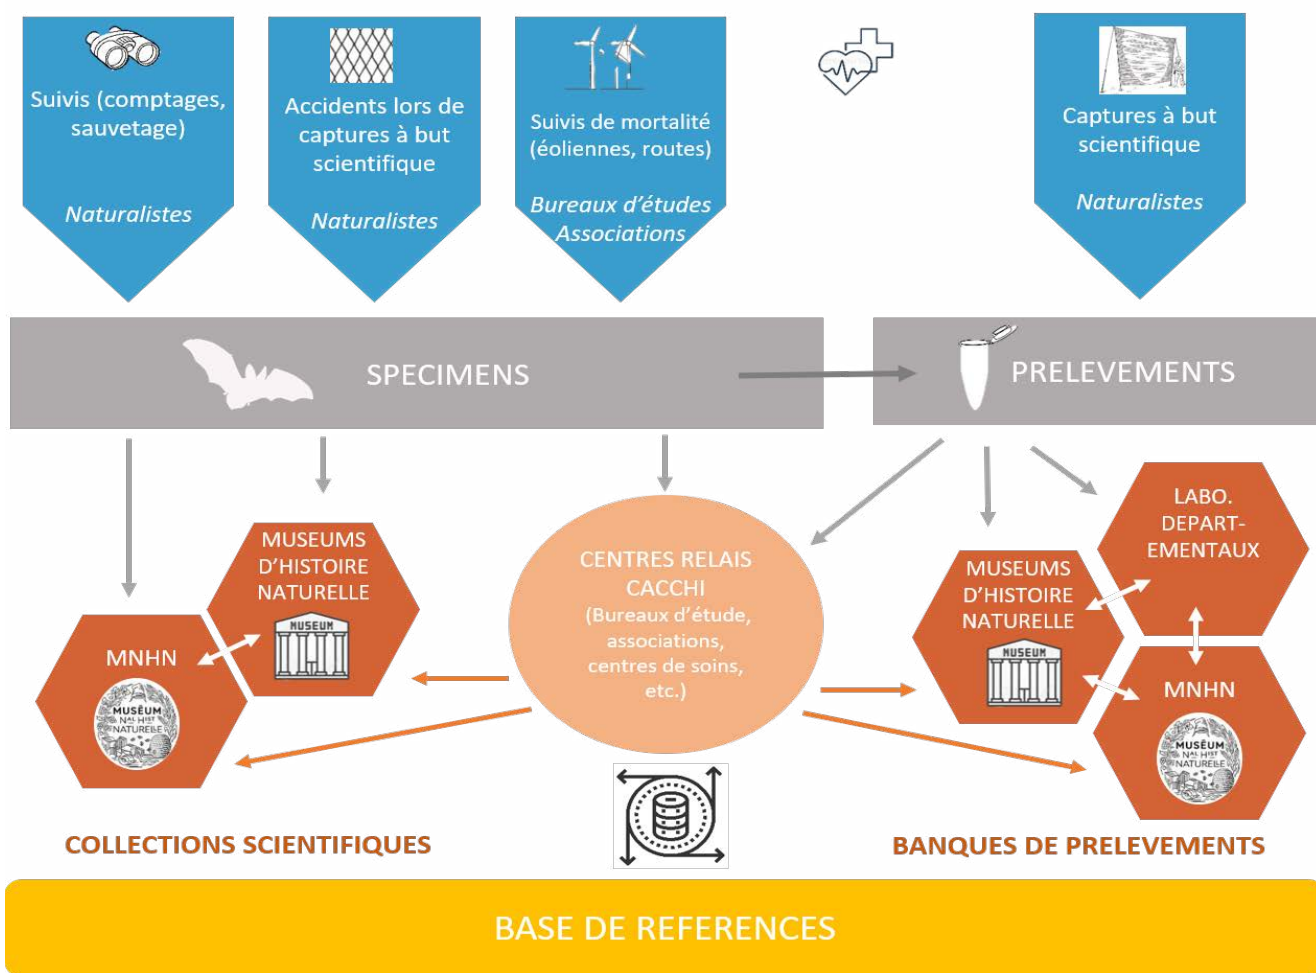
Suivis (comptages, sauvetage)

Naturalistes

Accidents lors de captures à but scientifique

Naturalistes

Suivis de mortalité (éoliennes, routes)

Bureaux d'études Associations

Captures à but scientifique

Naturalistes

SPECIMENS

PRELEVEMENTS

MUSEUMS D'HISTOIRE NATURELLE

MUSEUM

MNHN

MUSÉUM NAL HIST NATURELLE

CENTRES RELAIS CACCHI (Bureaux d'étude, associations, centres de soins, etc.)

LABO. DEPART-EMENTAUX

MUSEUMS D'HISTOIRE NATURELLE

MUSEUM

MNHN

MUSÉUM NAL HIST NATURELLE

COLLECTIONS SCIENTIFIQUES

BANQUES DE PRELEVEMENTS

BASE DE REFERENCES